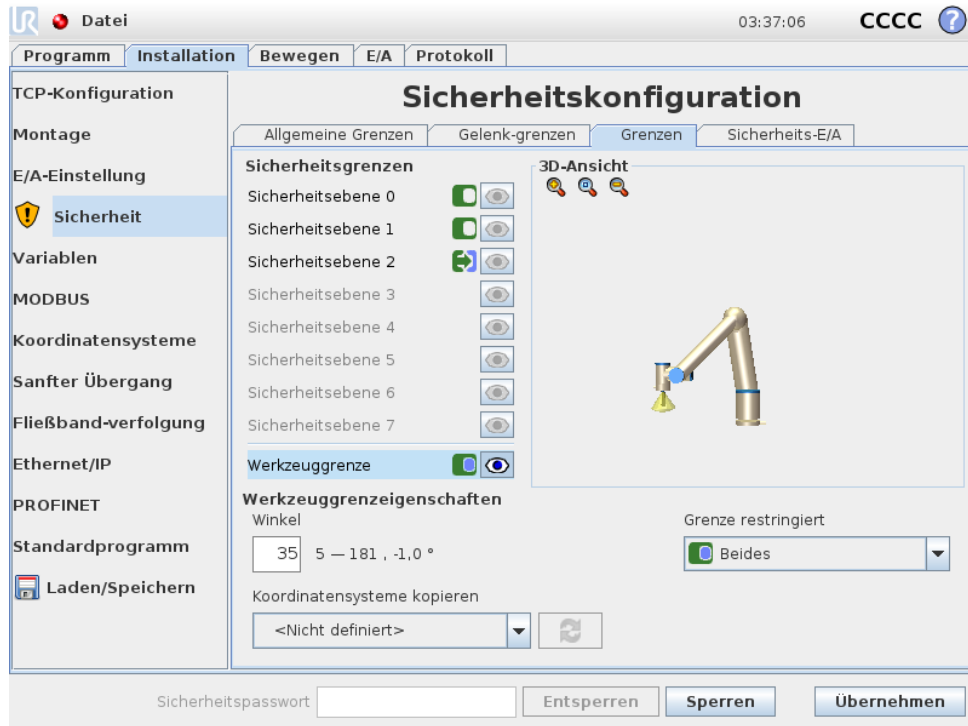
Datei 03:37:06 CCCC

Programm | Installation | Bewegen | E/A | Protokoll

TCP-Konfiguration
Montage
E/A-Einstellung
Sicherheit
Variablen
MODBUS
Koordinatensysteme
Sanfter Übergang
Fließband-verfolgung
Ethernet/IP
PROFINET
Standardprogramm
Laden/Speichern

Sicherheitskonfiguration

Allgemeine Grenzen | Gelenk-grenzen | Grenzen | Sicherheits-E/A

Sicherheitsgrenzen
Sicherheitsebene 0
Sicherheitsebene 1
Sicherheitsebene 2
Sicherheitsebene 3
Sicherheitsebene 4
Sicherheitsebene 5
Sicherheitsebene 6
Sicherheitsebene 7
Werkzeuggrenze

3D-Ansicht

Werkzeuggrenzeigenschaften
Winkel
35 5 — 181 , -1,0 °

Grenze restringiert
Beides

Koordinatensysteme kopieren
<Nicht definiert>

Sicherheitspasswort | Entsperren | Sperren | Übernehmen